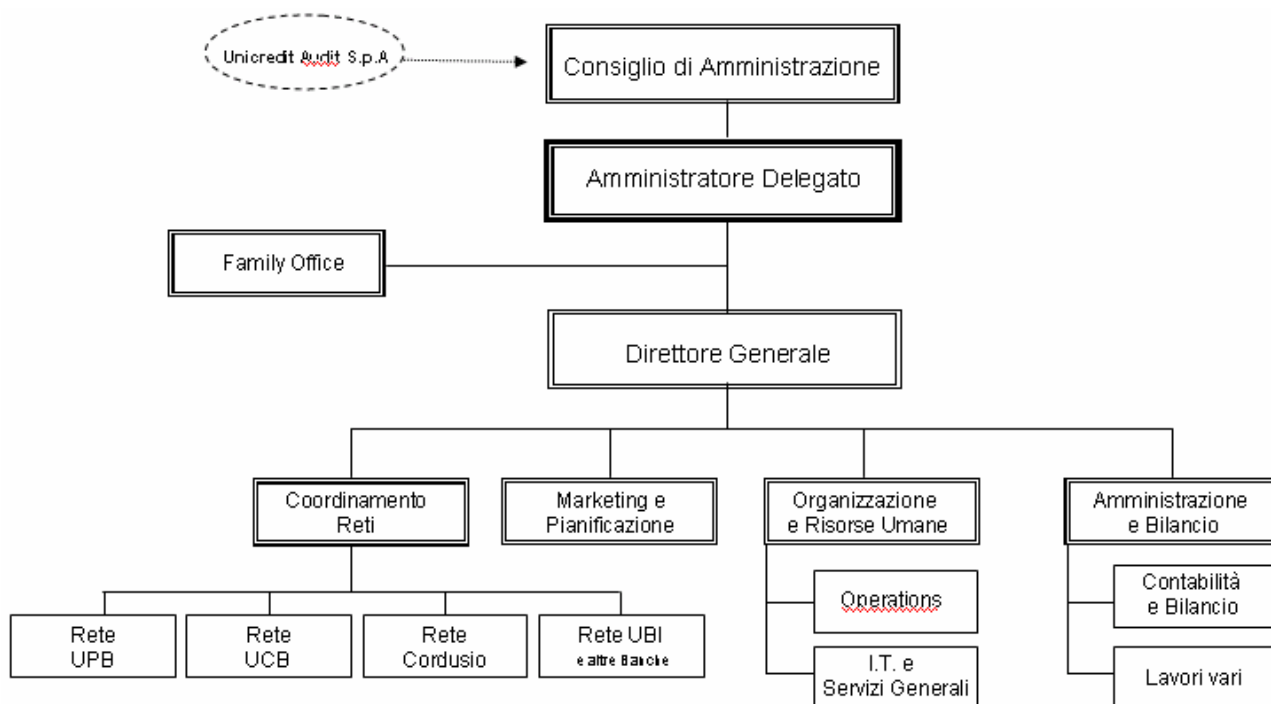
Unicredit Audit S.p.A

Consiglio di Amministrazione

Amministratore Delegato

Family Office

Direttore Generale

Coordinamento Reti

Marketing e Pianificazione

Organizzazione e Risorse Umane

Amministrazione e Bilancio

Rete UPB

Rete UCB

Rete Cordusio

Rete UBI e altre Banche

Operations

I.T. e Servizi Generali

Contabilità e Bilancio

Lavori vari